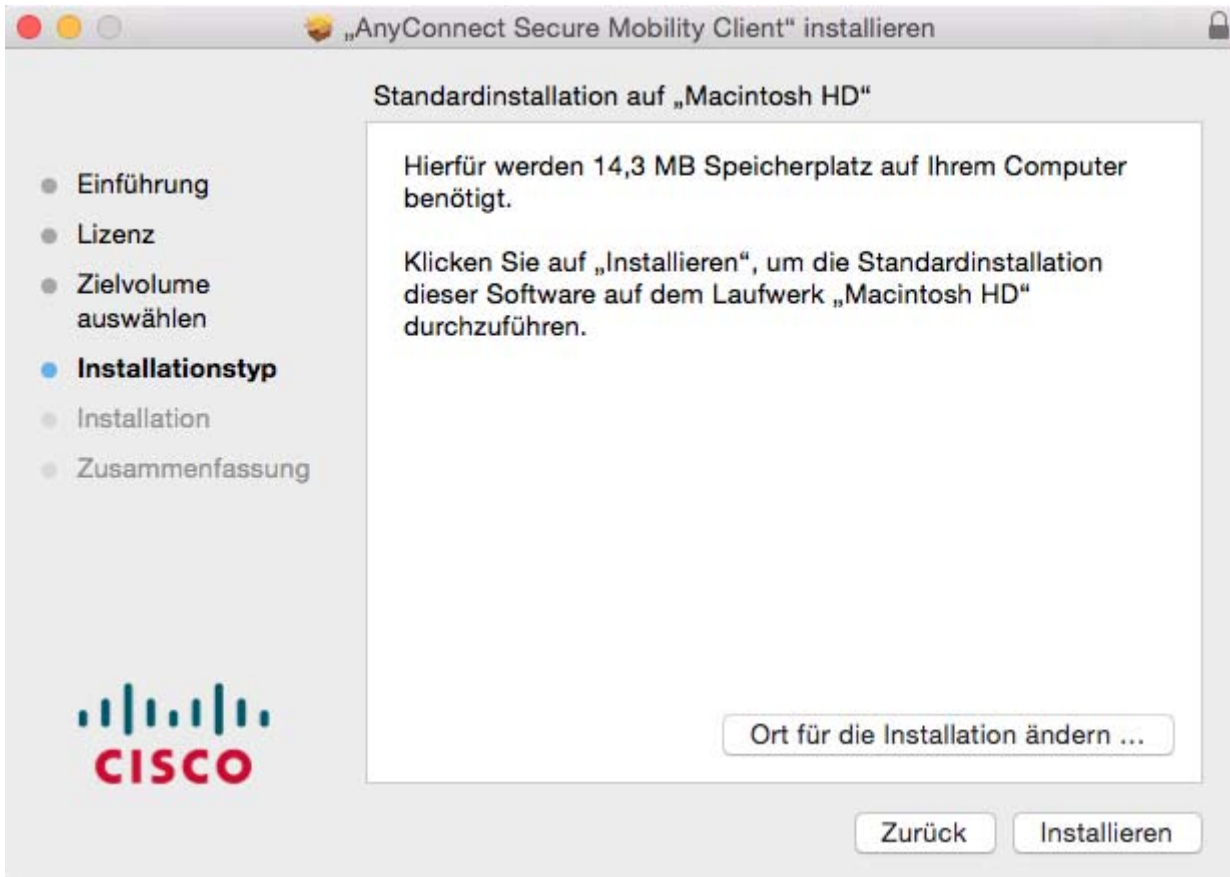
„AnyConnect Secure Mobility Client" installieren

Standardinstallation auf „Macintosh HD"

Einführung
Lizenz
Zielvolume auswählen
Installationstyp
Installation
Zusammenfassung

Hierfür werden 14,3 MB Speicherplatz auf Ihrem Computer benötigt.

Klicken Sie auf „Installieren", um die Standardinstallation dieser Software auf dem Laufwerk „Macintosh HD" durchzuführen.

cisco

Ort für die Installation ändern ...

Zurück

Installieren